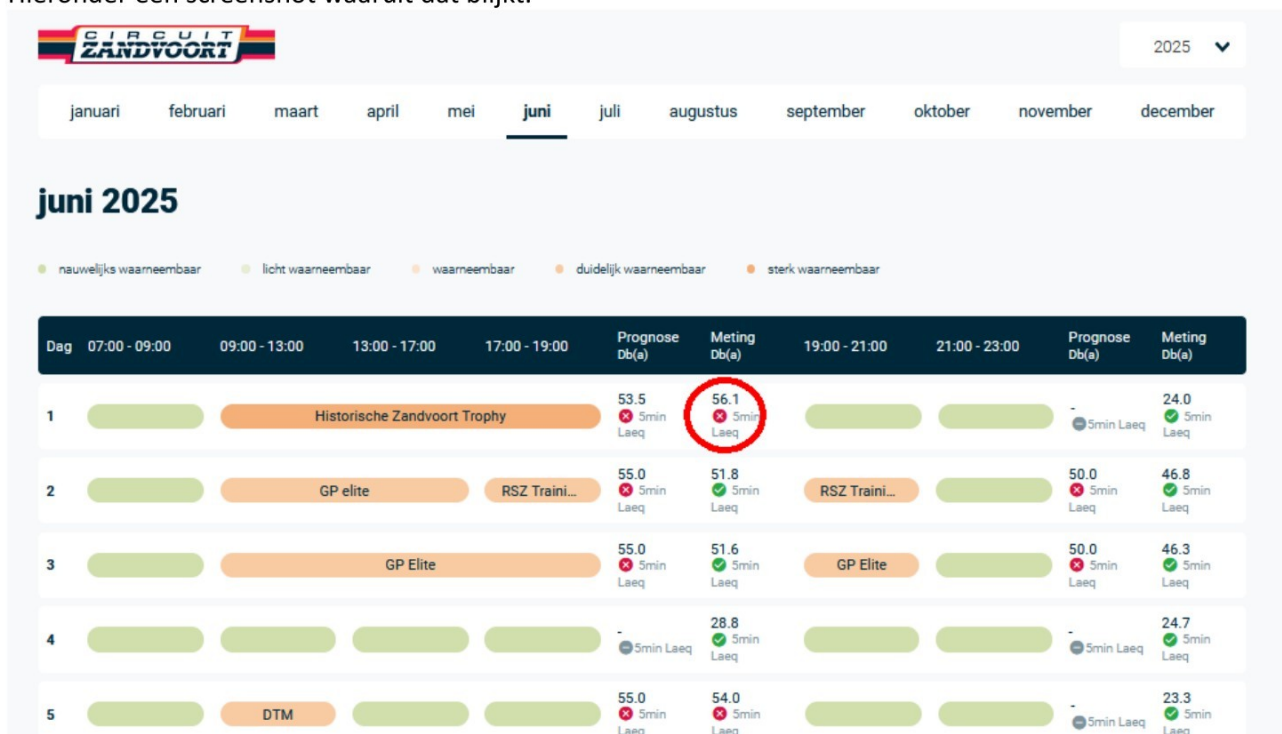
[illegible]

CIRCUIT ZANDVOORT

2025

januari februari maart april mei juni juli augustus september oktober november december

juni 2025

nauwelijks waarneembaar · licht waarneembaar · waarneembaar · duidelijk waarneembaar · sterk waarneembaar

| Dag | 07:00 - 09:00 | 09:00 - 13:00 | 13:00 - 17:00 | 17:00 - 19:00 | Prognose Db(a) | Meting Db(a) | 19:00 - 21:00 | 21:00 - 23:00 | Prognose Db(a) | Meting Db(a) |
|---|---|---|---|---|---|---|---|---|---|---|
| 1 | | Historische Zandvoort Trophy | | | 53.5 5min Laeq | 56.1 5min Laeq | | | - 5min Laeq | 24.0 5min Laeq |
| 2 | | GP elite | | RSZ Traini... | 55.0 5min Laeq | 51.8 5min Laeq | RSZ Traini... | | 50.0 5min Laeq | 46.8 5min Laeq |
| 3 | | GP Elite | | | 55.0 5min Laeq | 51.6 5min Laeq | GP Elite | | 50.0 5min Laeq | 46.3 5min Laeq |
| 4 | | | | | - 5min Laeq | 28.8 5min Laeq | | | - 5min Laeq | 24.7 5min Laeq |
| 5 | | DTM | | | 55.0 5min Laeq | 54.0 5min Laeq | | | - 5min Laeq | 23.3 5min Laeq |